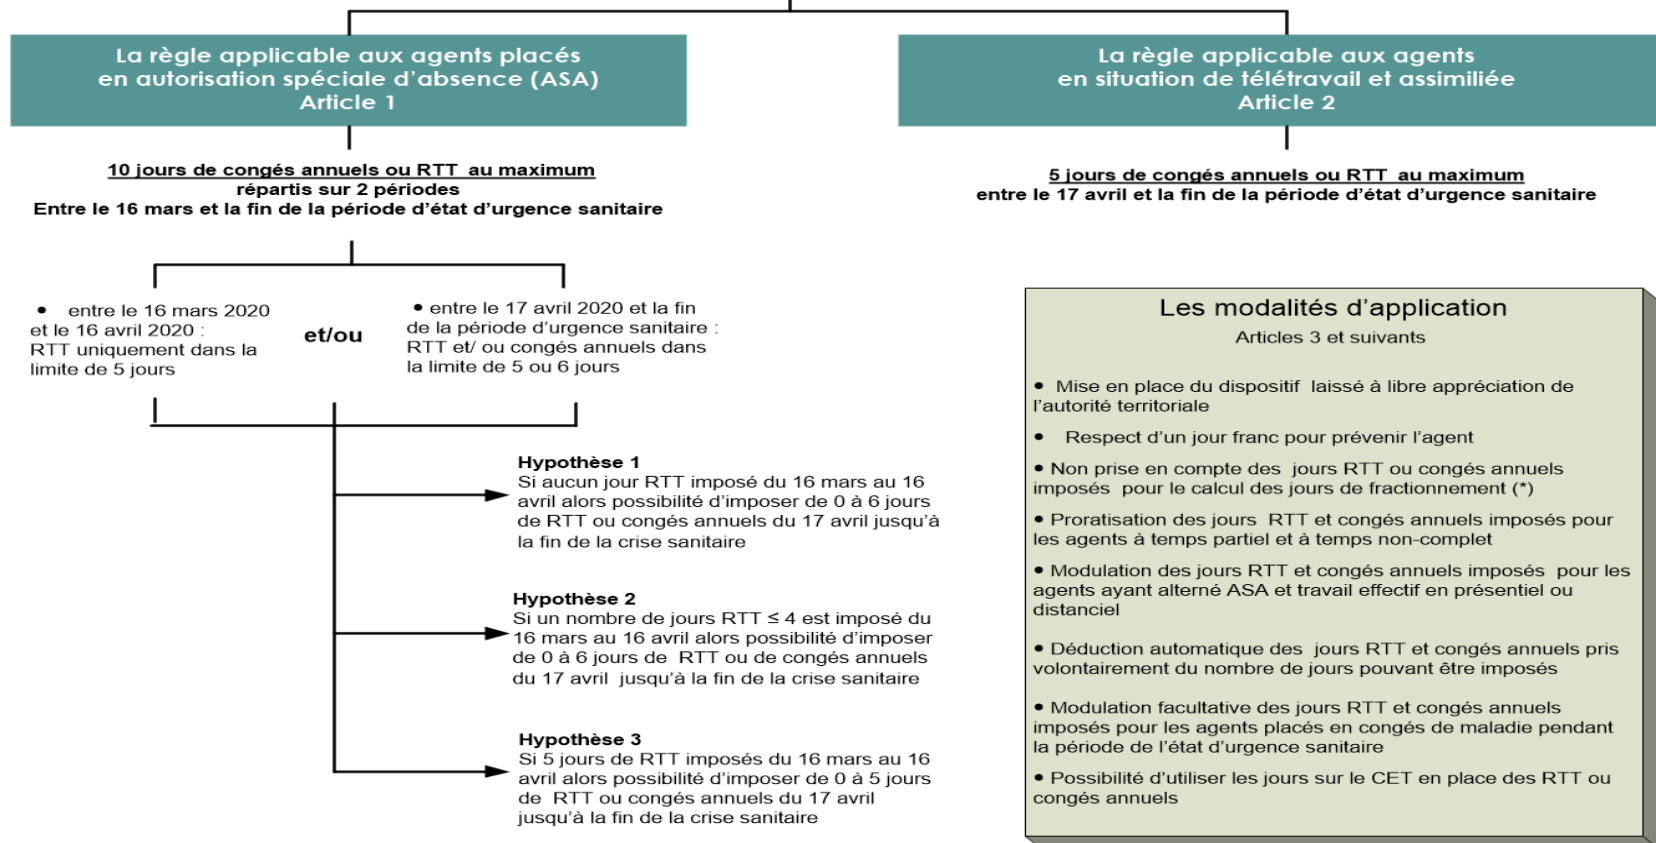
La règle applicable aux agents placés en autorisation spéciale d'absence (ASA)
Article 1

10 jours de congés annuels ou RTT au maximum
répartis sur 2 périodes
Entre le 16 mars et la fin de la période d'état d'urgence sanitaire

• entre le 16 mars 2020 et le 16 avril 2020 : RTT uniquement dans la limite de 5 jours

et/ou

• entre le 17 avril 2020 et la fin de la période d'urgence sanitaire : RTT et/ ou congés annuels dans la limite de 5 ou 6 jours

Hypothèse 1
Si aucun jour RTT imposé du 16 mars au 16 avril alors possibilité d'imposer de 0 à 6 jours de RTT ou congés annuels du 17 avril jusqu'à la fin de la crise sanitaire

Hypothèse 2
Si un nombre de jours RTT $\leq 4$ est imposé du 16 mars au 16 avril alors possibilité d'imposer de 0 à 6 jours de RTT ou de congés annuels du 17 avril jusqu'à la fin de la crise sanitaire

Hypothèse 3
Si 5 jours de RTT imposés du 16 mars au 16 avril alors possibilité d'imposer de 0 à 5 jours de RTT ou congés annuels du 17 avril jusqu'à la fin de la crise sanitaire

La règle applicable aux agents en situation de télétravail et assimiliée
Article 2

5 jours de congés annuels ou RTT au maximum
entre le 17 avril et la fin de la période d'état d'urgence sanitaire

Les modalités d'application
Articles 3 et suivants

• Mise en place du dispositif laissé à libre appréciation de l'autorité territoriale

• Respect d'un jour franc pour prévenir l'agent

• Non prise en compte des jours RTT ou congés annuels imposés pour le calcul des jours de fractionnement (*)

• Proratisation des jours RTT et congés annuels imposés pour les agents à temps partiel et à temps non-complet

• Modulation des jours RTT et congés annuels imposés pour les agents ayant alterné ASA et travail effectif en présentiel ou distanciel

• Déduction automatique des jours RTT et congés annuels pris volontairement du nombre de jours pouvant être imposés

• Modulation facultative des jours RTT et congés annuels imposés pour les agents placés en congés de maladie pendant la période de l'état d'urgence sanitaire

• Possibilité d'utiliser les jours sur le CET en place des RTT ou congés annuels